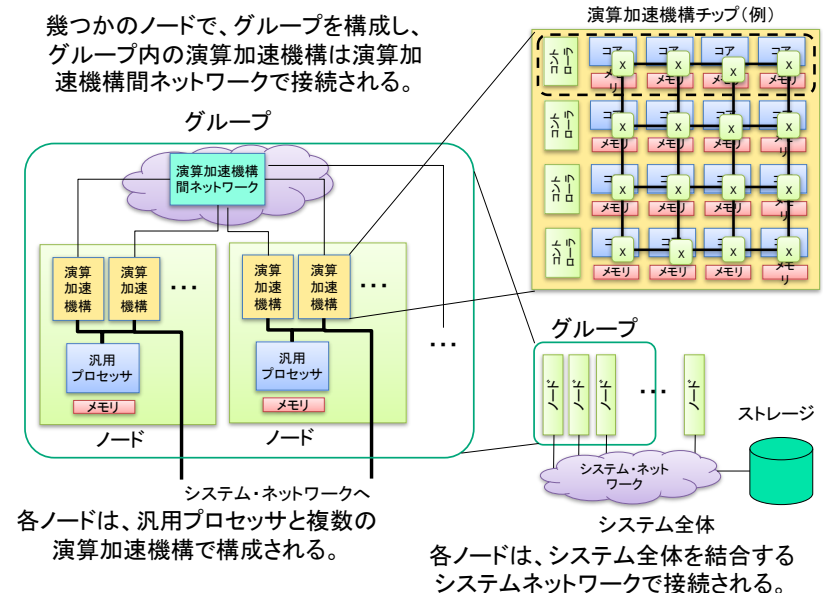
幾つかのノードで、グループを構成し、グループ内の演算加速機構は演算加速機構間ネットワークで接続される。

グループ

演算加速機構間ネットワーク

演算加速機構

演算加速機構

…

演算加速機構

演算加速機構

…

汎用プロセッサ

メモリ

汎用プロセッサ

メモリ

ノード

ノード

…

システム・ネットワークへ

各ノードは、汎用プロセッサと複数の演算加速機構で構成される。

演算加速機構チップ（例）

コントローラ

コア

x

メモリ

コア

x

メモリ

コア

x

メモリ

コア

x

メモリ

コントローラ

コア

x

メモリ

コア

x

メモリ

コア

x

メモリ

コア

x

メモリ

コントローラ

コア

x

メモリ

コア

x

メモリ

コア

x

メモリ

コア

x

メモリ

コントローラ

コア

x

メモリ

コア

x

メモリ

コア

x

メモリ

コア

x

メモリ

グループ

ノード

ノード

ノード

…

ノード

ストレージ

システム・ネットワーク

システム全体

各ノードは、システム全体を結合するシステムネットワークで接続される。